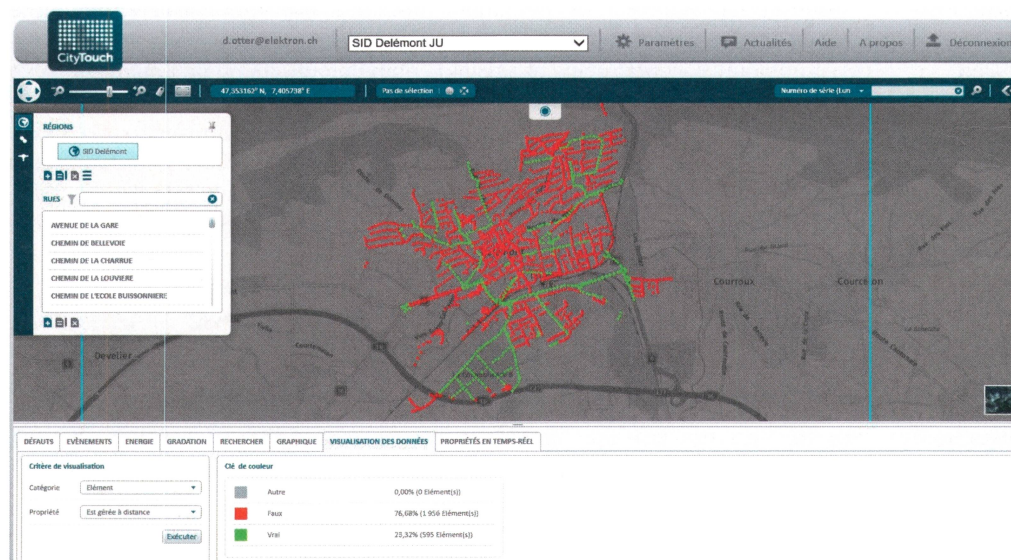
CityTouch

d.otter@elektron.ch

SID Delémont JU

Paramètres | Actualités | Aide | A propos | Déconnexion

47,353162° N, 7,405738° E

Pas de sélection

Numéro de série (Lun

RÉGIONS

SID Delémont

RUES

AVENUE DE LA GARE
CHEMIN DE BELLEVOIE
CHEMIN DE LA CHARRUE
CHEMIN DE LA LOUVIERE
CHEMIN DE L'ECOLE BUISSONNIERE

Courroux
Courcelon
Develier

DÉFAUTS | EVÉNEMENTS | ENERGIE | GRADATION | RECHERCHER | GRAPHIQUE | VISUALISATION DES DONNÉES | PROPRIÉTÉS EN TEMPS-RÉEL

Critère de visualisation

Catégorie: Elément

Propriété: Est gérée à distance

Exécuter

Clé de couleur

| | | |
|---|---|---|
| | Autre | 0,00% (0 Elément(s)) |
| | Faux | 76,68% (1 956 Elément(s)) |
| | Vrai | 23,32% (595 Elément(s)) |